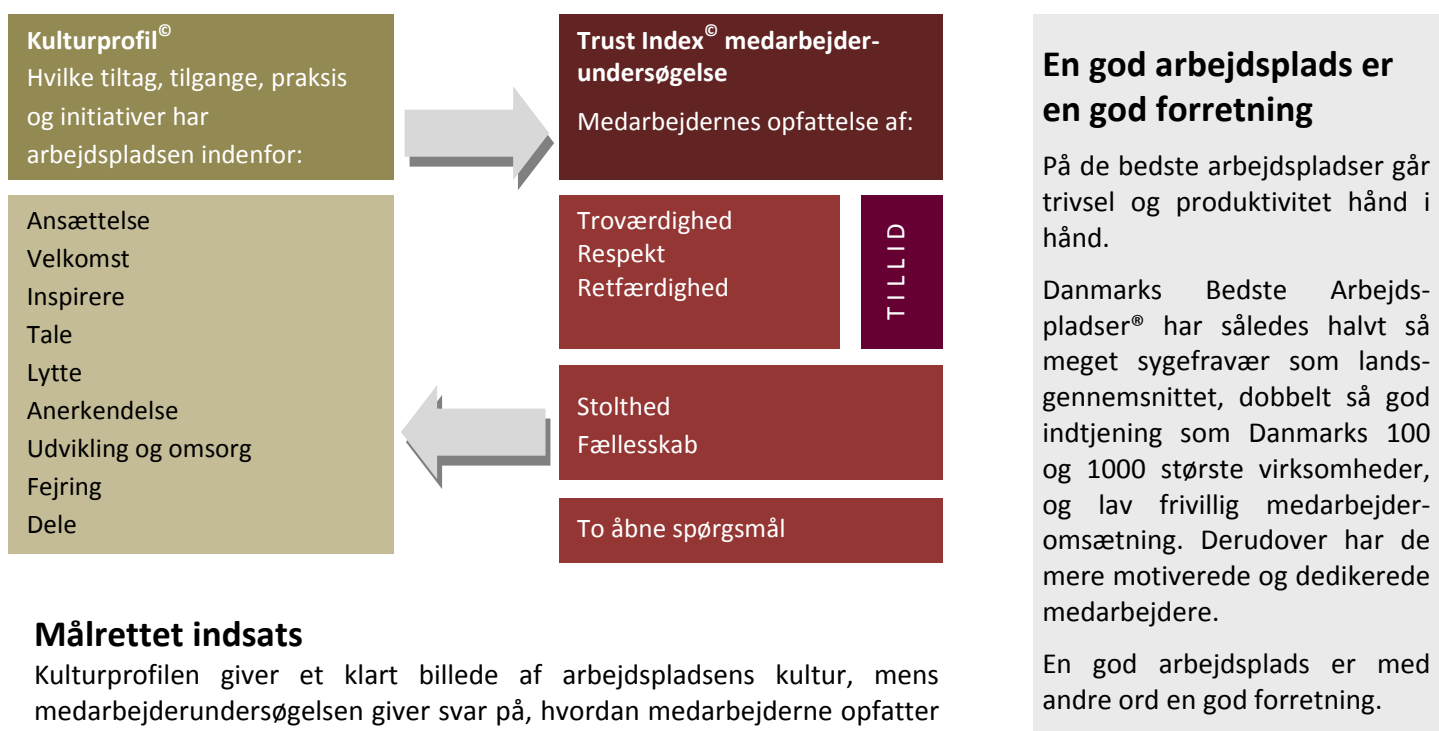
**Kulturprofil©**
Hvilke tiltag, tilgange, praksis og initiativer har arbejdspladsen indenfor:

Ansættelse
Velkomst
Inspirere
Tale
Lytte
Anerkendelse
Udvikling og omsorg
Fejring
Dele

**Trust Index© medarbejderundersøgelse**
Medarbejdernes opfattelse af:

Troværdighed
Respekt
Retfærdighed

TILLID

Stolthed
Fællesskab

To åbne spørgsmål

**Målrettet indsats**
Kulturprofilen giver et klart billede af arbejdspladsens kultur, mens medarbejderundersøgelsen giver svar på, hvordan medarbejderne opfatter

**En god arbejdsplads er en god forretning**

På de bedste arbejdspladser går trivsel og produktivitet hånd i hånd.

Danmarks Bedste Arbejdspladser® har således halvt så meget sygefravær som landsgennemsnittet, dobbelt så god indtjening som Danmarks 100 og 1000 største virksomheder, og lav frivillig medarbejderomsætning. Derudover har de mere motiverede og dedikerede medarbejdere.

En god arbejdsplads er med andre ord en god forretning.